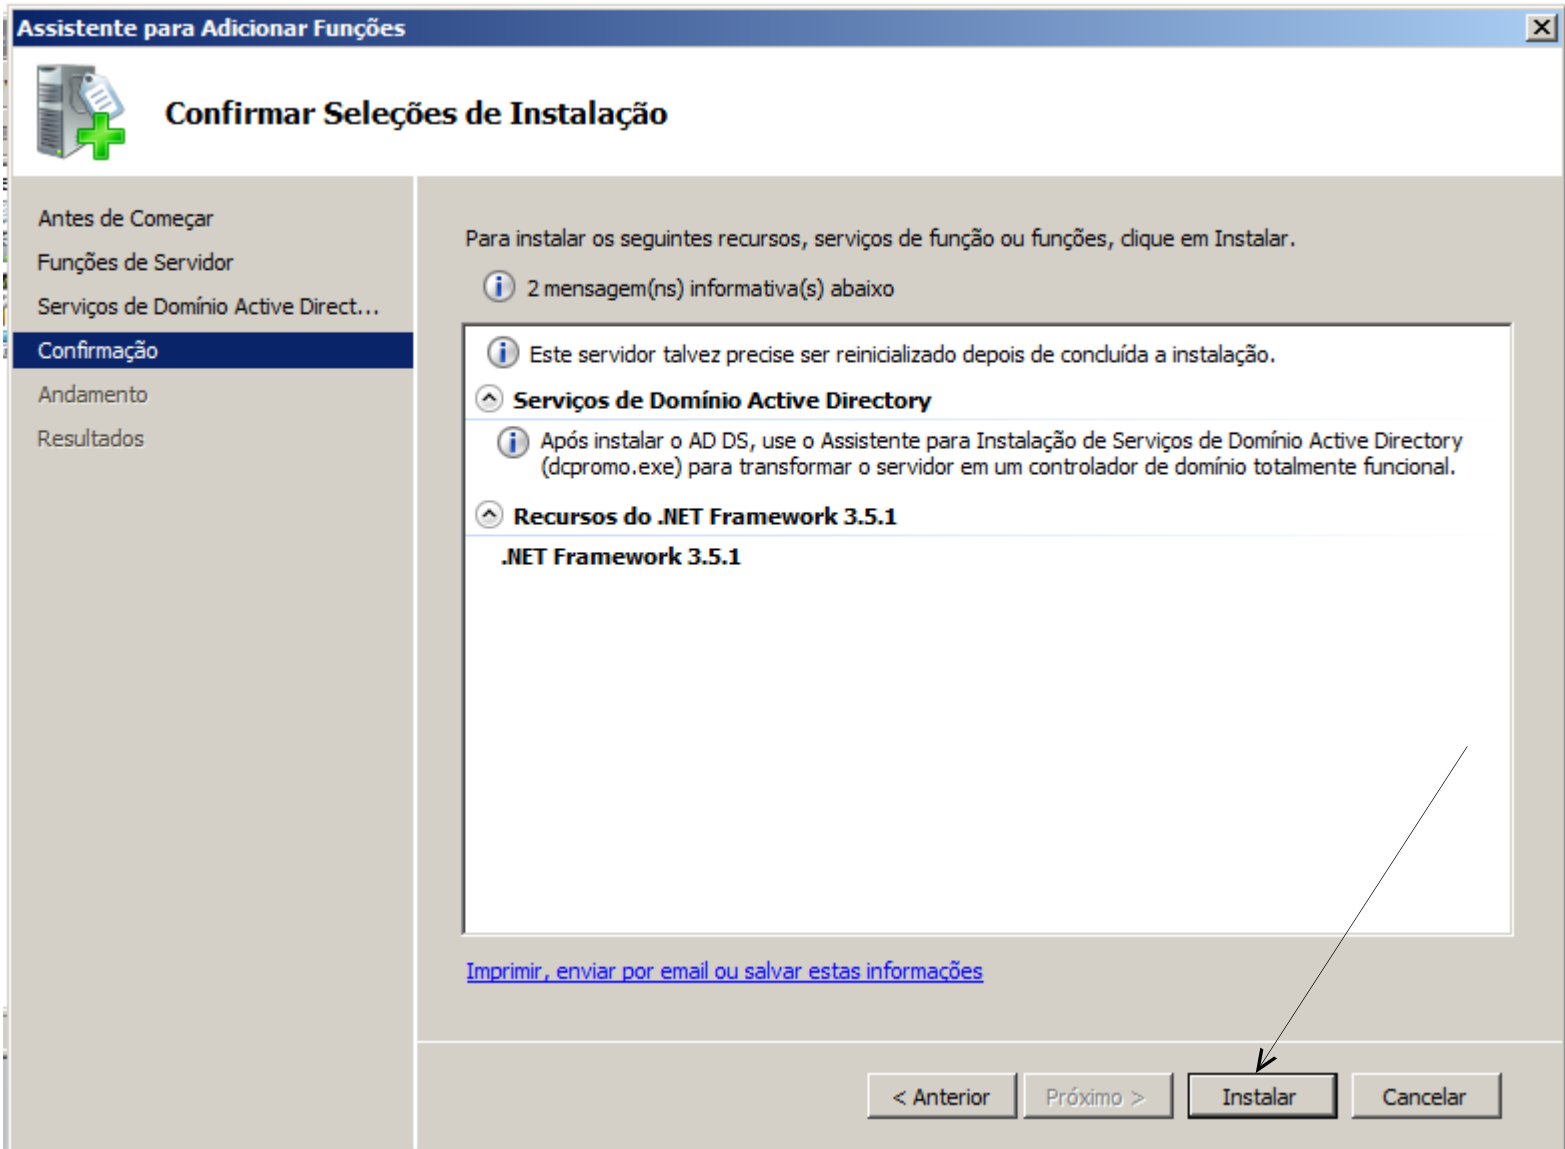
Assistente para Adicionar Funções

Confirmar Seleções de Instalação

Antes de Começar
Funções de Servidor
Serviços de Domínio Active Direct...
Confirmação
Andamento
Resultados

Para instalar os seguintes recursos, serviços de função ou funções, clique em Instalar.

2 mensagem(ns) informativa(s) abaixo

Este servidor talvez precise ser reinicializado depois de concluída a instalação.

Serviços de Domínio Active Directory

Após instalar o AD DS, use o Assistente para Instalação de Serviços de Domínio Active Directory (dcpromo.exe) para transformar o servidor em um controlador de domínio totalmente funcional.

Recursos do .NET Framework 3.5.1

.NET Framework 3.5.1

Imprimir, enviar por email ou salvar estas informações

< Anterior | Próximo > | Instalar | Cancelar